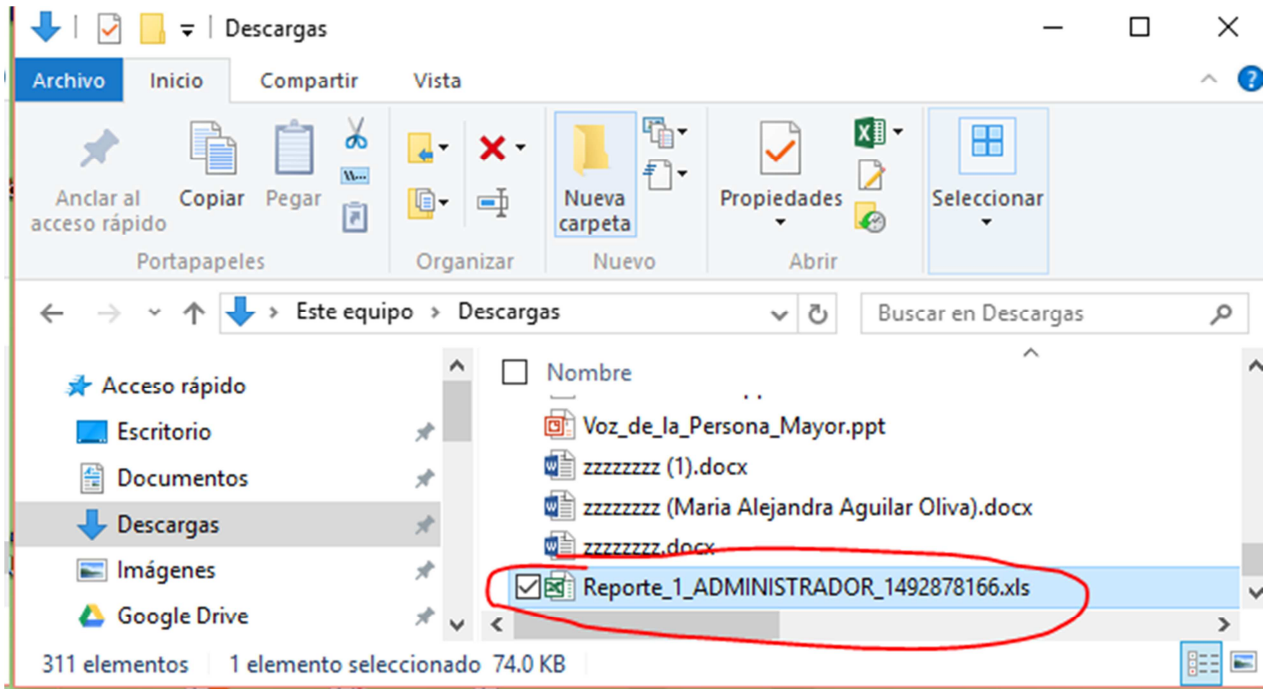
Descargas

Archivo Inicio Compartir Vista

Anclar al acceso rápido
Copiar
Pegar
Portapapeles

Organizar

Nueva carpeta
Nuevo

Propiedades
Abrir

Seleccionar

Este equipo > Descargas

Buscar en Descargas

Acceso rápido
Escritorio
Documentos
Descargas
Imágenes
Google Drive

Nombre
Voz_de_la_Persona_Mayor.ppt
zzzzzzzz (1).docx
zzzzzzzz (Maria Alejandra Aguilar Oliva).docx
zzzzzzzz.docx
Reporte_1_ADMINISTRADOR_1492878166.xls

311 elementos 1 elemento seleccionado 74.0 KB